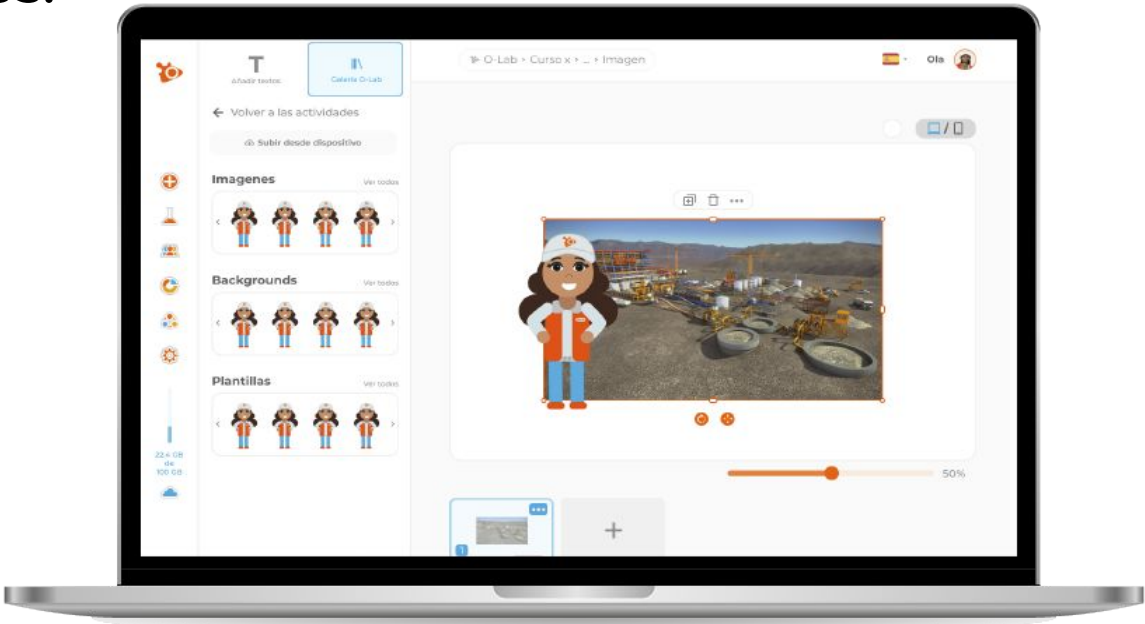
Añadir textos

Galería O-Lab

O-Lab › Curso x › ... › Imagen

Ola

← Volver a las actividades

Subir desde dispositivo

Imagenes

Ver todos

Backgrounds

Ver todos

Plantillas

Ver todos

22.4 GB de 100 GB

50%

1

+